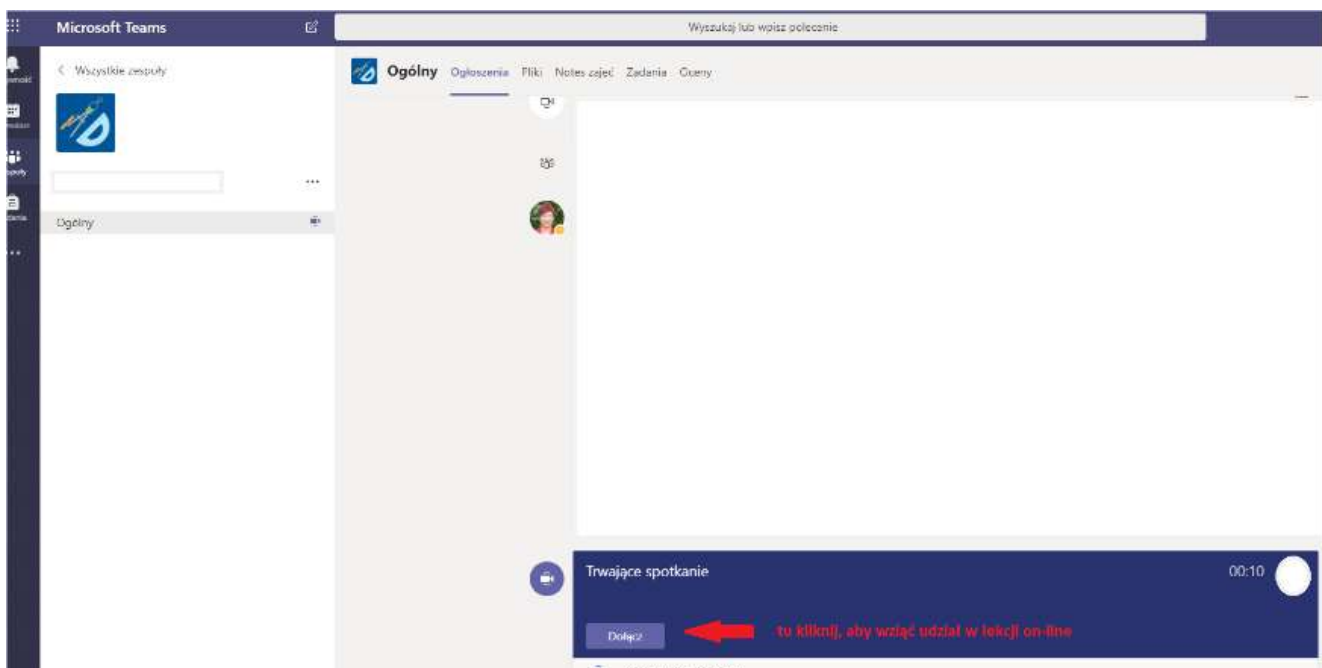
Microsoft Teams

Wyszukaj lub wpisz polecenie

< Wszystkie zespoły

...

Ogólny

Ogólny Ogłoszenia Pliki Notes zajęć Zadania Oceny

Trwające spotkanie

00:10

Dołącz

tu kliknij, aby wziąć udział w lekcji on-line